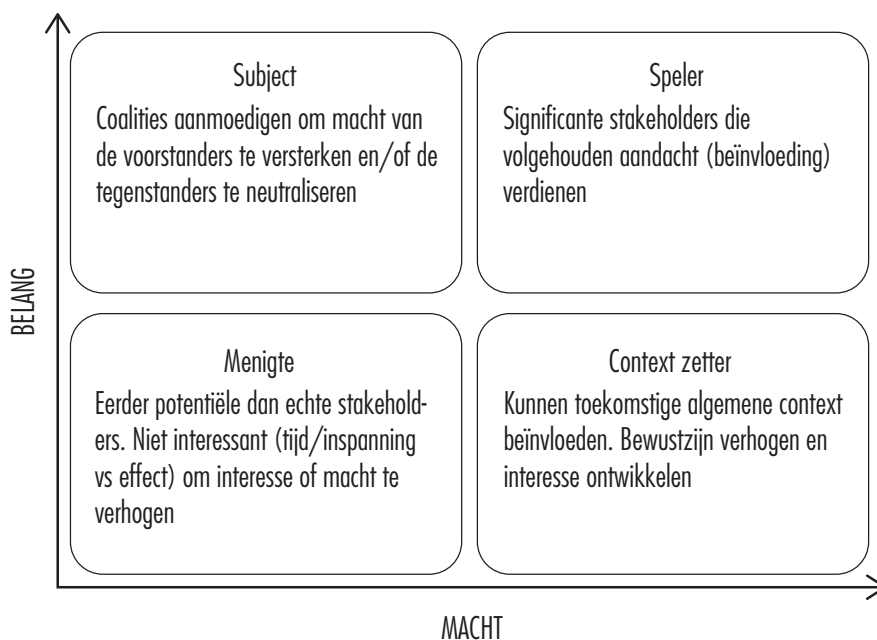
Subject
Coalities aanmoedigen om macht van de voorstanders te versterken en/of de tegenstanders te neutraliseren

Speler
Significante stakeholders die volgehouden aandacht (beïnvloeding) verdienen

BELANG

Menigte
Eerder potentiële dan echte stakeholders. Niet interessant (tijd/inspanning vs effect) om interesse of macht te verhogen

Context zetter
Kunnen toekomstige algemene context beïnvloeden. Bewustzijn verhogen en interesse ontwikkelen

MACHT